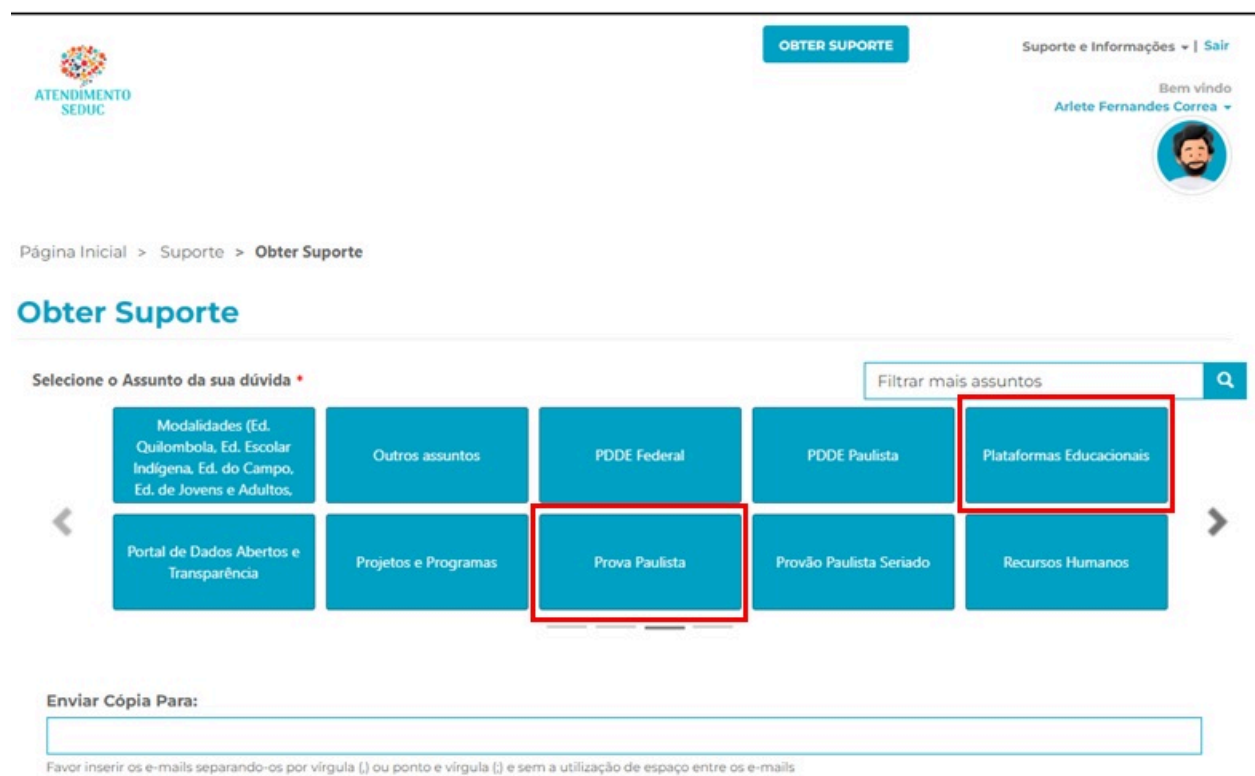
ATENDIMENTO SEDUC

OBTER SUPORTE

Suporte e Informações ▾ | Sair

Bem vindo
Arlete Fernandes Correa ▾

Página Inicial > Suporte > **Obter Suporte**

# Obter Suporte

Selecione o Assunto da sua dúvida *

Filtrar mais assuntos

Modalidades (Ed. Quilombola, Ed. Escolar Indígena, Ed. do Campo, Ed. de Jovens e Adultos,

Outros assuntos

PDDE Federal

PDDE Paulista

Plataformas Educacionais

Portal de Dados Abertos e Transparência

Projetos e Programas

Prova Paulista

Provão Paulista Seriado

Recursos Humanos

Enviar Cópia Para:

Favor inserir os e-mails separando-os por vírgula (,) ou ponto e vírgula (;) e sem a utilização de espaço entre os e-mails